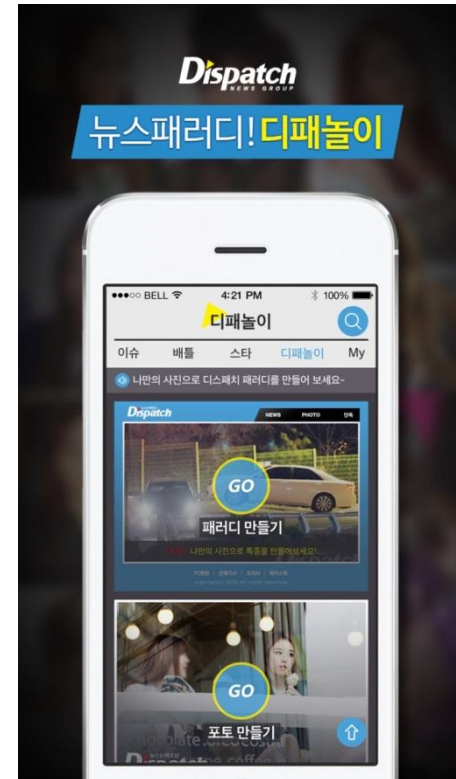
Dispatch
NEWS GROUP

뉴스패러디! 디패놀이

●●●○○ BELL 4:21 PM 100%

디패놀이

이슈 배틀 스타 디패놀이 My

나만의 사진으로 디스패치 패러디를 만들어 보세요~

Dispatch NEWS PHOTO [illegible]

GO

패러디 만들기

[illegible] 나만의 사진으로 특종을 만들어보세요!

GO

포토 만들기